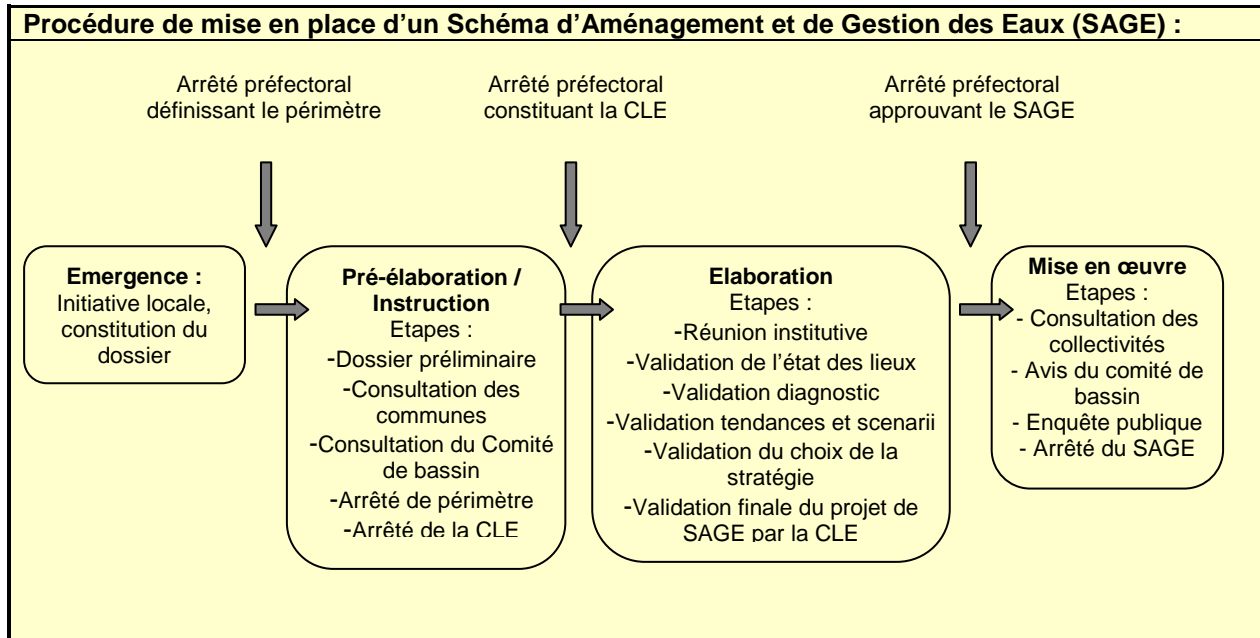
**Procédure de mise en place d'un Schéma d'Aménagement et de Gestion des Eaux (SAGE) :**

Arrêté préfectoral définissant le périmètre

Arrêté préfectoral constituant la CLE

Arrêté préfectoral approuvant le SAGE

**Emergence :**
Initiative locale, constitution du dossier

**Pré-élaboration / Instruction**
Etapes :
-Dossier préliminaire
-Consultation des communes
-Consultation du Comité de bassin
-Arrêté de périmètre
-Arrêté de la CLE

**Elaboration**
Etapes :
-Réunion institutive
-Validation de l'état des lieux
-Validation diagnostic
-Validation tendances et scenarii
-Validation du choix de la stratégie
-Validation finale du projet de SAGE par la CLE

**Mise en œuvre**
Etapes :
- Consultation des collectivités
- Avis du comité de bassin
- Enquête publique
- Arrêté du SAGE